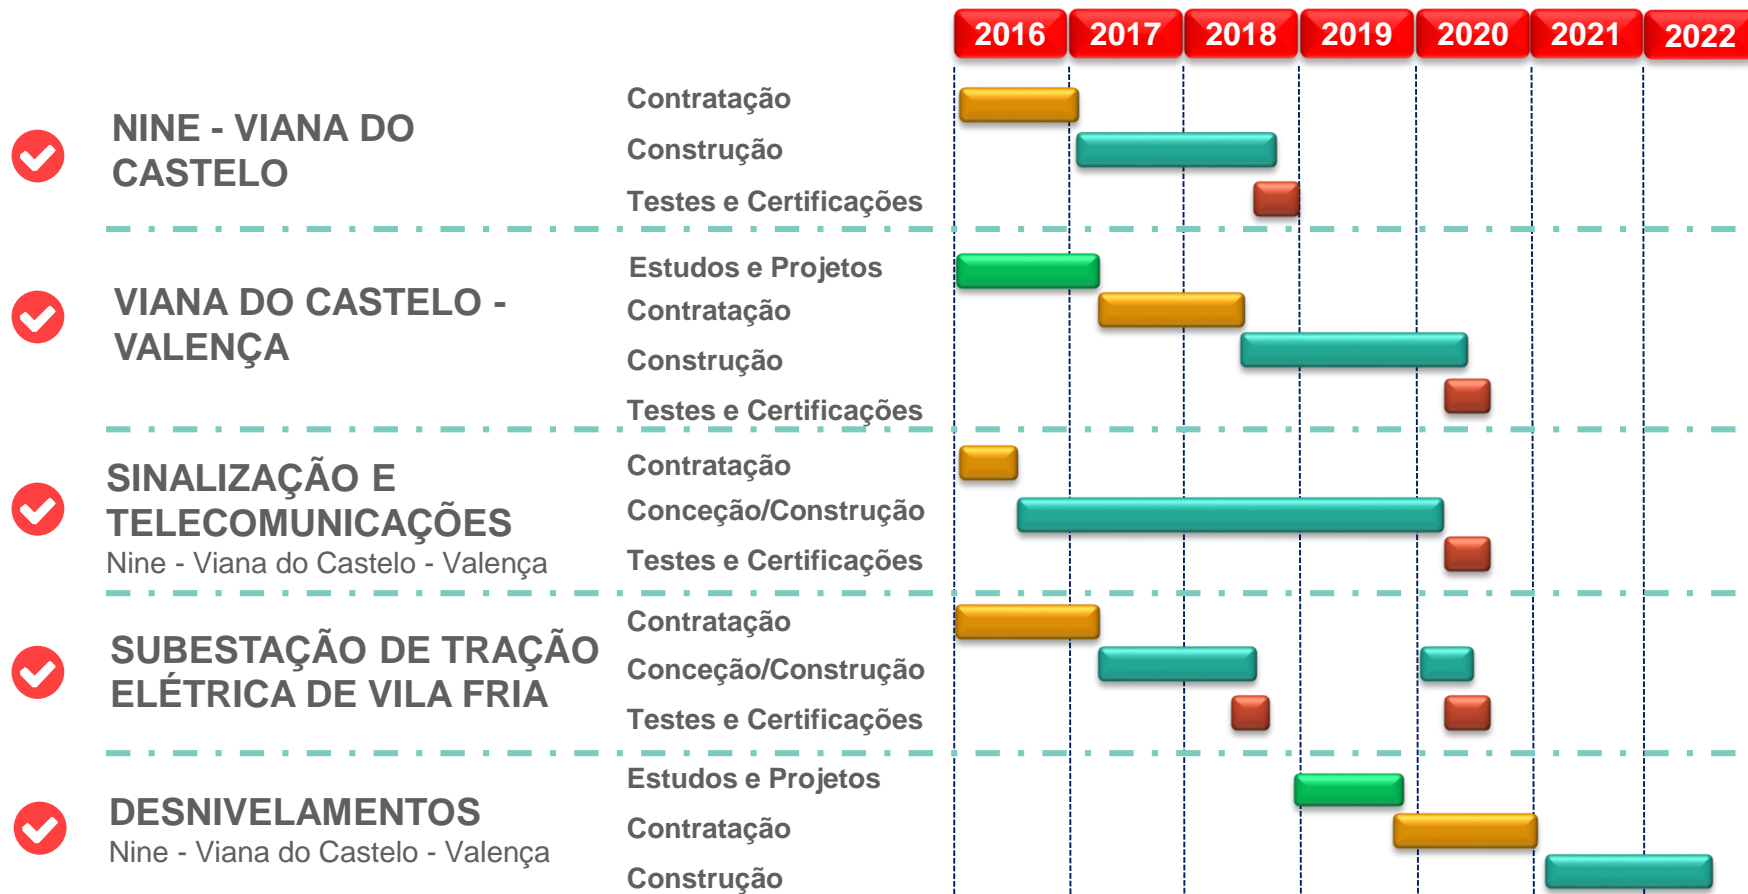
2016 2017 2018 2019 2020 2021 2022

NINE - VIANA DO CASTELO

Contratação
Construção
Testes e Certificações

VIANA DO CASTELO - VALENÇA

Estudos e Projetos
Contratação
Construção
Testes e Certificações

SINALIZAÇÃO E TELECOMUNICAÇÕES
Nine - Viana do Castelo - Valença

Contratação
Conceção/Construção
Testes e Certificações

SUBESTAÇÃO DE TRAÇÃO ELÉTRICA DE VILA FRIA

Contratação
Conceção/Construção
Testes e Certificações

DESNIVELAMENTOS
Nine - Viana do Castelo - Valença

Estudos e Projetos
Contratação
Construção